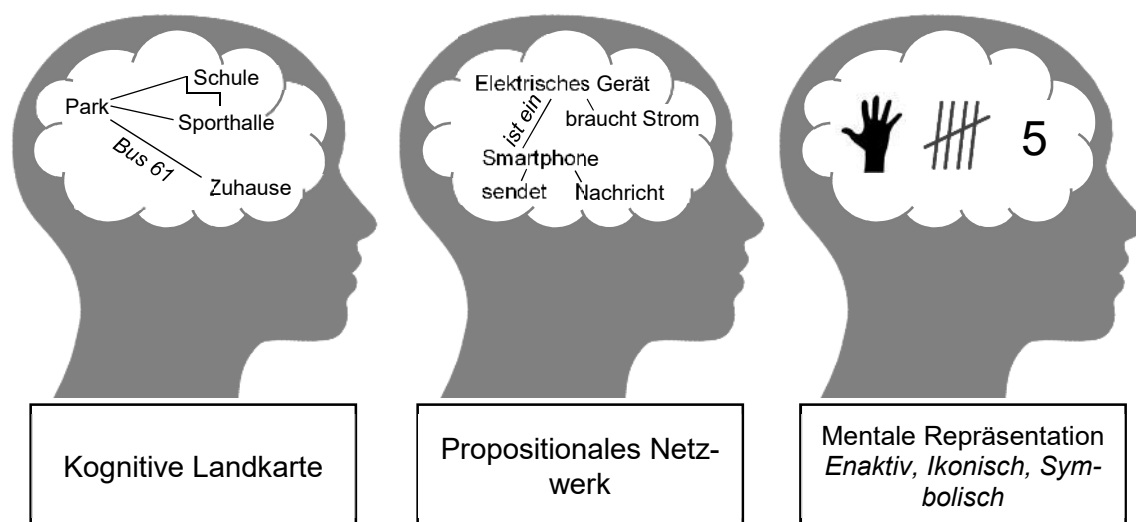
Schule
Park
Sporthalle
Bus 61
Zuhause

Elektrisches Gerät
ist ein
braucht Strom
Smartphone
sendet
Nachricht

5

Kognitive Landkarte

Propositionales Netzwerk

Mentale Repräsentation
*Enaktiv, Ikonisch, Symbolisch*